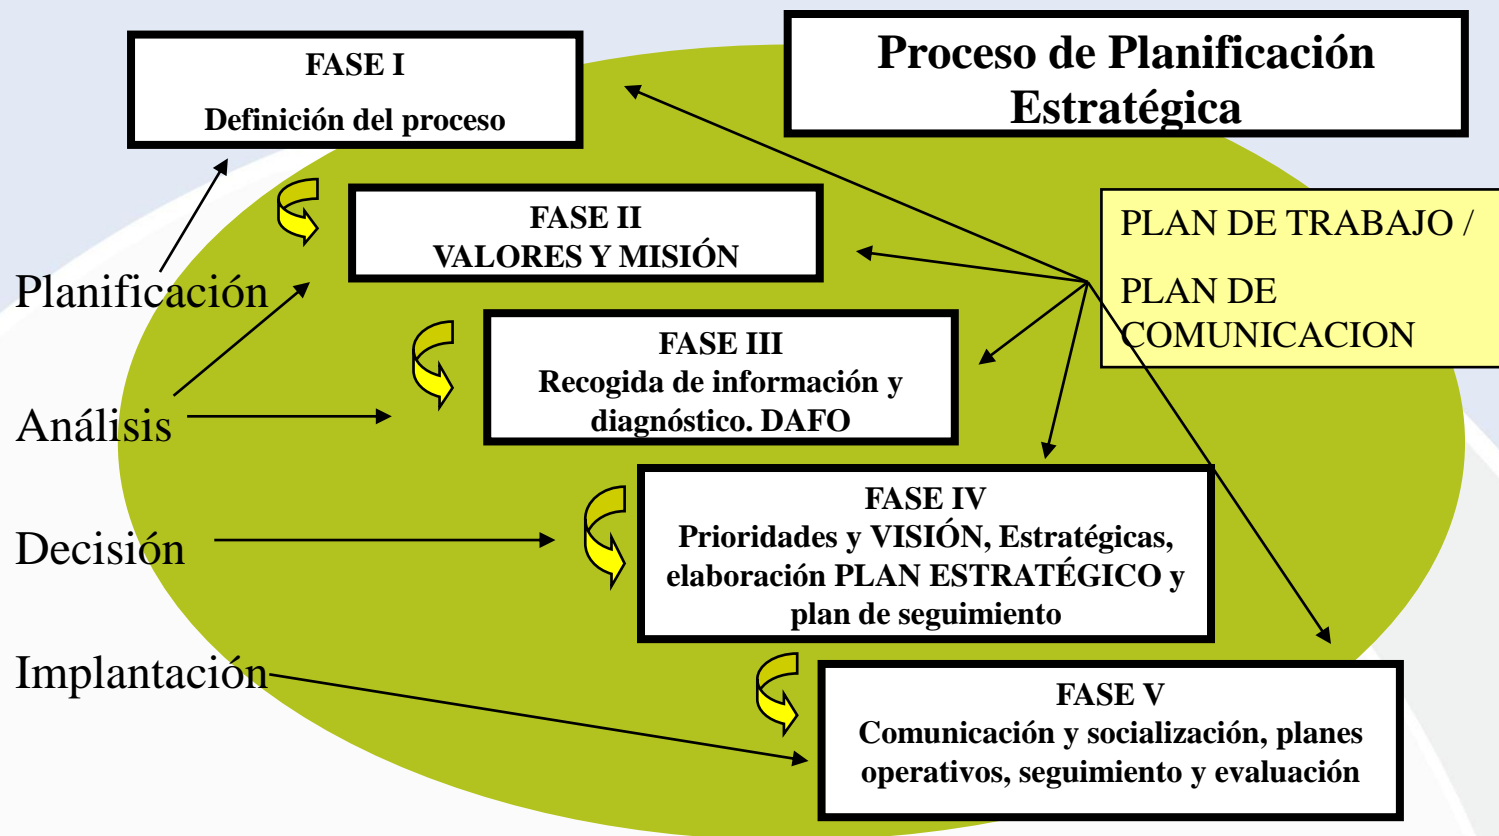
Proceso de Planificación Estratégica

FASE I
Definición del proceso

FASE II
VALORES Y MISIÓN

PLAN DE TRABAJO /

PLAN DE COMUNICACION

Planificación

Análisis

FASE III
Recogida de información y diagnóstico. DAFO

Decisión

FASE IV
Prioridades y VISIÓN, Estratégicas, elaboración PLAN ESTRATÉGICO y plan de seguimiento

Implantación

FASE V
Comunicación y socialización, planes operativos, seguimiento y evaluación